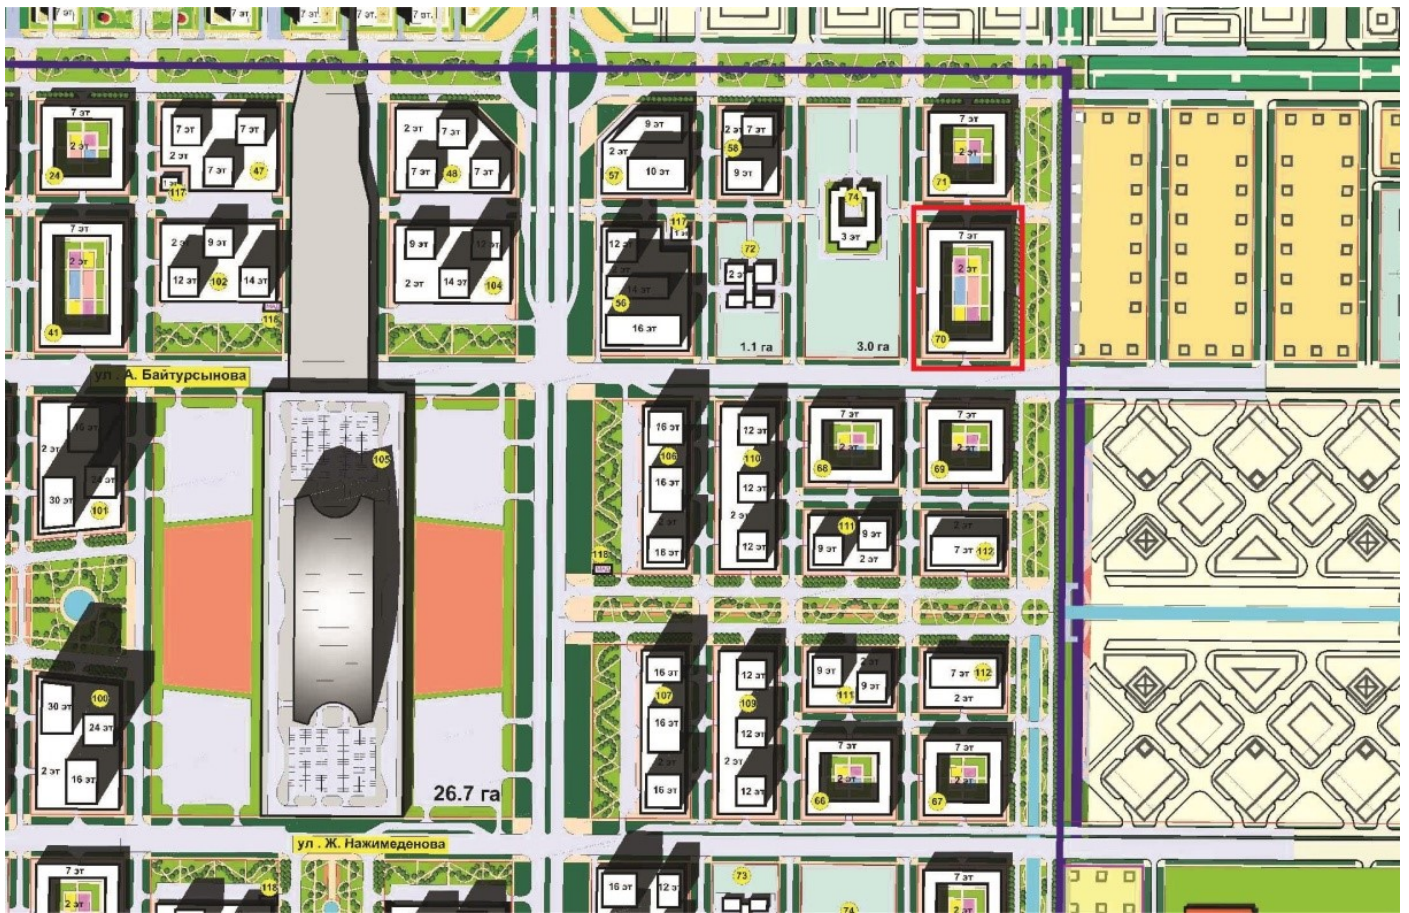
7 эт
7 эт
7 эт
7 эт
7 эт
7 эт
2 эт
24
7 эт
7 эт
2 эт
7 эт
47
117
2 эт
7 эт
7 эт
48
7 эт
9 эт
2 эт
10 эт
57
2 эт
7 эт
58
9 эт
74
7 эт
2 эт
71
7 эт
2 эт
41
2 эт
9 эт
12 эт
102
14 эт
116
9 эт
12 эт
2 эт
14 эт
104
117
12 эт
14 эт
56
16 эт
72
2 эт
1.1 га
3 эт
3.0 га
7 эт
2 эт
70
ул. А. Байтурсынова
2 эт
30 эт
101
105
16 эт
106
16 эт
16 эт
118
12 эт
110
12 эт
2 эт
12 эт
7 эт
68
7 эт
69
111
9 эт
9 эт
2 эт
2 эт
7 эт
112
30 эт
100
24 эт
2 эт
16 эт
26.7 га
16 эт
107
16 эт
16 эт
12 эт
109
12 эт
2 эт
12 эт
9 эт
111
9 эт
7 эт
112
2 эт
7 эт
66
7 эт
67
ул. Ж. Нажимеденова
7 эт
2 эт
118
16 эт
12 эт
73
74
7 эт
2 эт